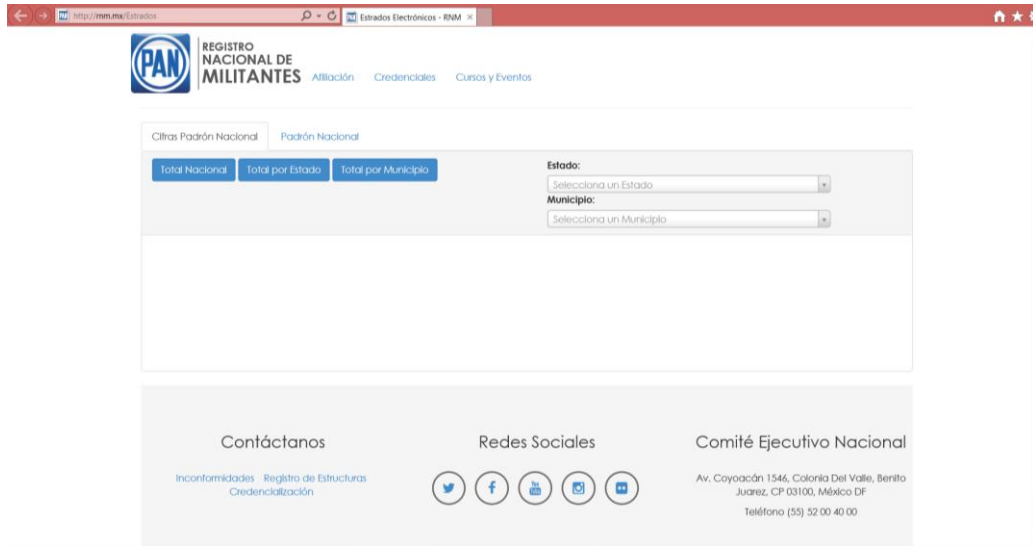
http://rnm.mx/Estrados

Estrados Electrónicos - RNM

PAN

REGISTRO NACIONAL DE MILITANTES

Afiliación Credenciales Cursos y Eventos

Cifras Padrón Nacional Padrón Nacional

Total Nacional Total por Estado Total por Municipio

Estado:

Selecciona un Estado

Municipio:

Selecciona un Municipio

Contáctanos

Inconformidades Registro de Estructuras Credencialización

Redes Sociales

You Tube

Comité Ejecutivo Nacional

Av. Coyoacán 1546, Colonia Del Valle, Benito Juarez, CP 03100, México DF

Teléfono (55) 52 00 40 00